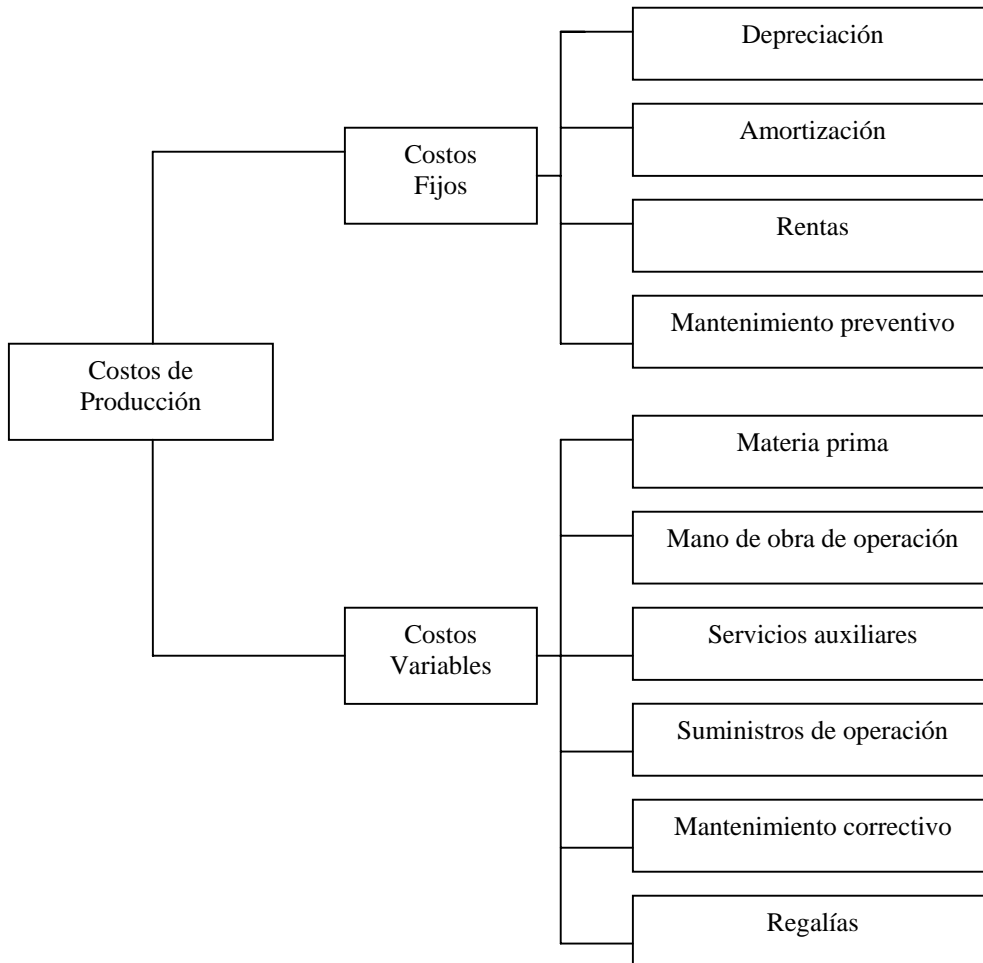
Costos de Producción

Costos Fijos

Depreciación

Amortización

Rentas

Mantenimiento preventivo

Costos Variables

Materia prima

Mano de obra de operación

Servicios auxiliares

Suministros de operación

Mantenimiento correctivo

Regalías